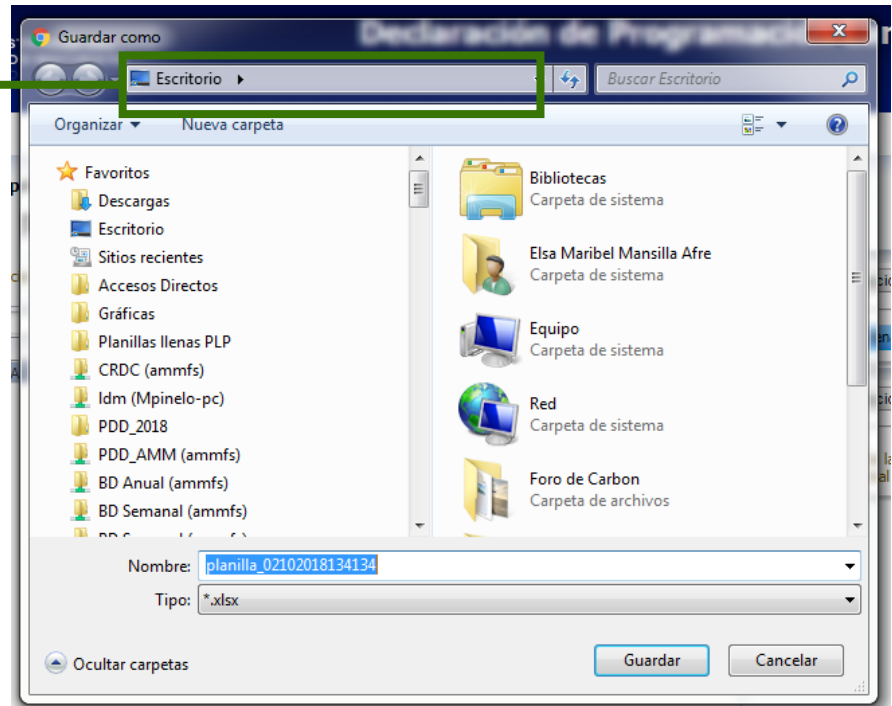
Guardar como

Declaración de Programació

Escritorio ▸

Buscar Escritorio

Organizar ▾ Nueva carpeta

Favoritos
Descargas
Escritorio
Sitios recientes
Accesos Directos
Gráficas
Planillas llenas PLP
CRDC (ammfs)
Idm (Mpinelo-pc)
PDD_2018
PDD_AMM (ammfs)
BD Anual (ammfs)
BD Semanal (ammfs)
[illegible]

Bibliotecas
Carpeta de sistema

Elsa Maribel Mansilla Afre
Carpeta de sistema

Equipo
Carpeta de sistema

Red
Carpeta de sistema

Foro de Carbon
Carpeta de archivos

Nombre: planilla_02102018134134

Tipo: *.xlsx

Ocultar carpetas

Guardar

Cancelar